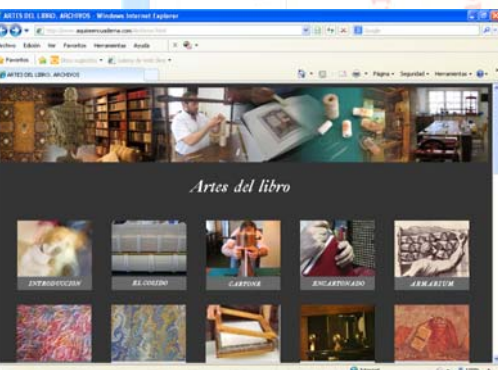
ARTES DEL LIBRO. ARCHIVOS - Windows Internet Explorer

http://www.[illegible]cuaderna.com/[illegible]

Google

Archivo Edición Ver Favoritos Herramientas Ayuda

Favoritos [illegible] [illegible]

ARTES DEL LIBRO. ARCHIVOS

Página Seguridad Herramientas

Artes del libro

INTRODUCCION

EL COSIDO

CARTONE

ENCARTONADO

ARMARIUM